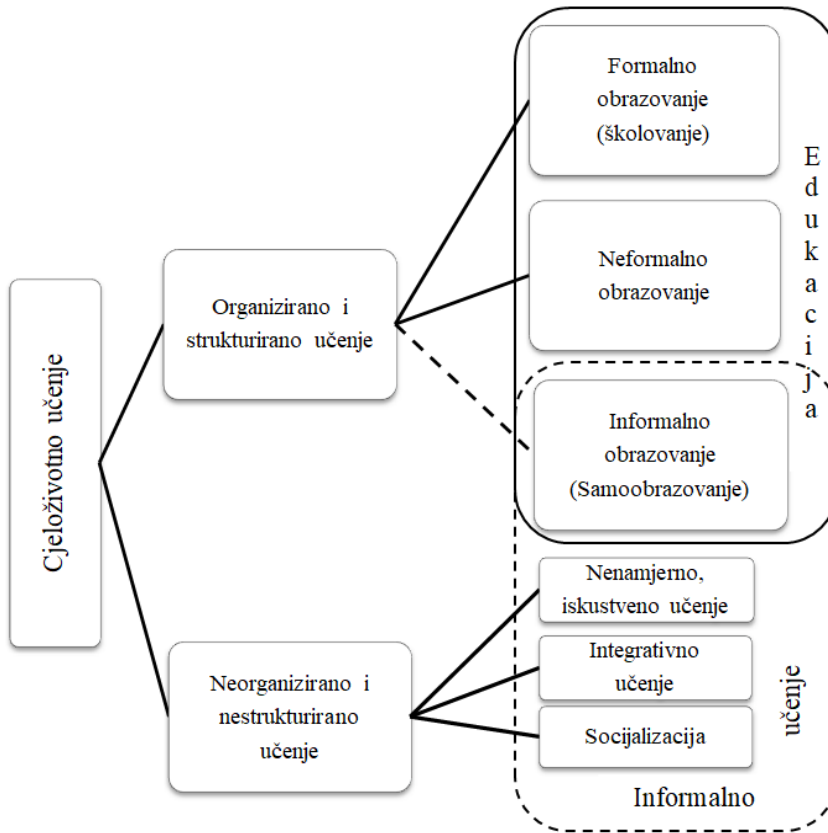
Cjeloživotno učenje

Organizirano i strukturirano učenje

Formalno obrazovanje (školovanje)

Neformalno obrazovanje

Informalno obrazovanje (Samoobrazovanje)

Edukacija

Neorganizirano i nestrukturirano učenje

Nenamjerno, iskustveno učenje

Integrativno učenje

Socijalizacija

Informalno učenje